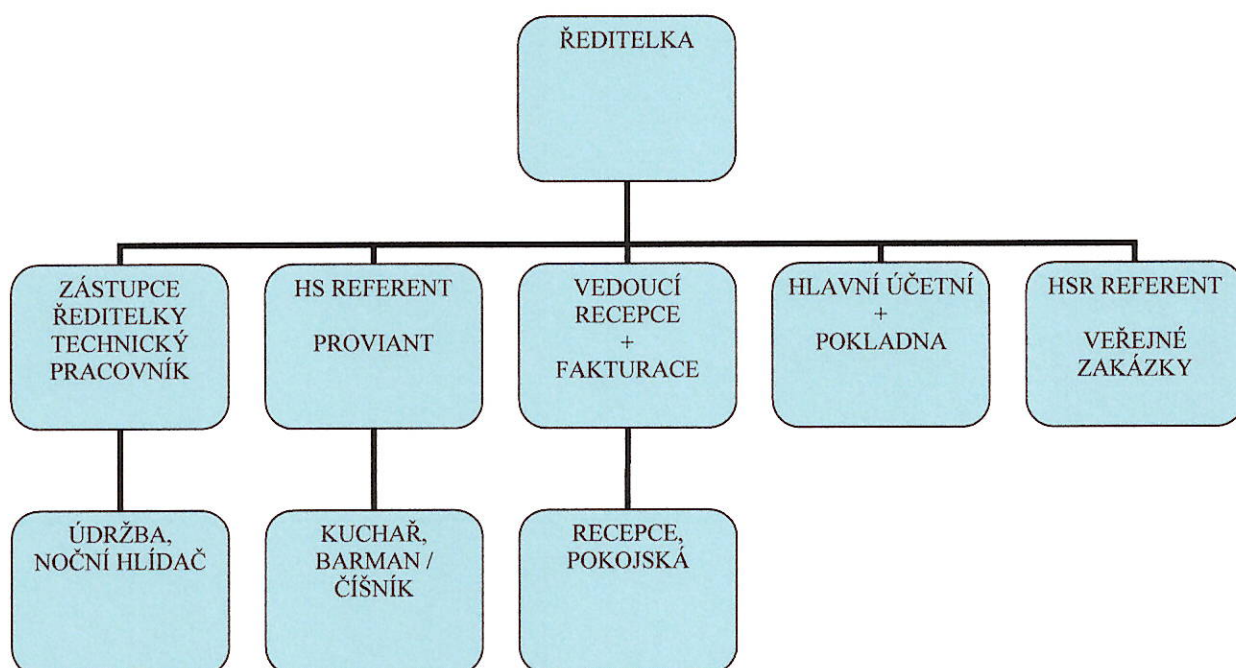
ŘEDITELKA

ZÁSTUPCE ŘEDITELKY TECHNICKÝ PRACOVNÍK

HS REFERENT

PROVIANT

VEDOUCÍ RECEPCE + FAKTURACE

HLAVNÍ ÚČETNÍ + POKLADNA

HSR REFERENT

VEŘEJNÉ ZAKÁZKY

ÚDRŽBA, NOČNÍ HLÍDAČ

KUCHAŘ, BARMAN / ČÍŠNÍK

RECEPCE, POKOJSKÁ